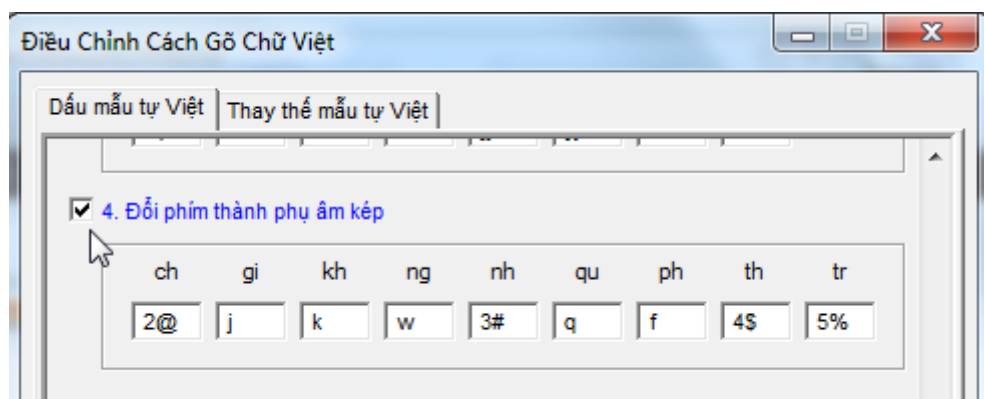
Điều Chỉnh Cách Gõ Chữ Việt

Dấu mẫu tự Việt | Thay thế mẫu tự Việt

4. Đổi phím thành phụ âm kép

| ch | gi | kh | ng | nh | qu | ph | th | tr |
|---|---|---|---|---|---|---|---|---|
| 2@ | j | k | w | 3# | q | f | 4$ | 5% |